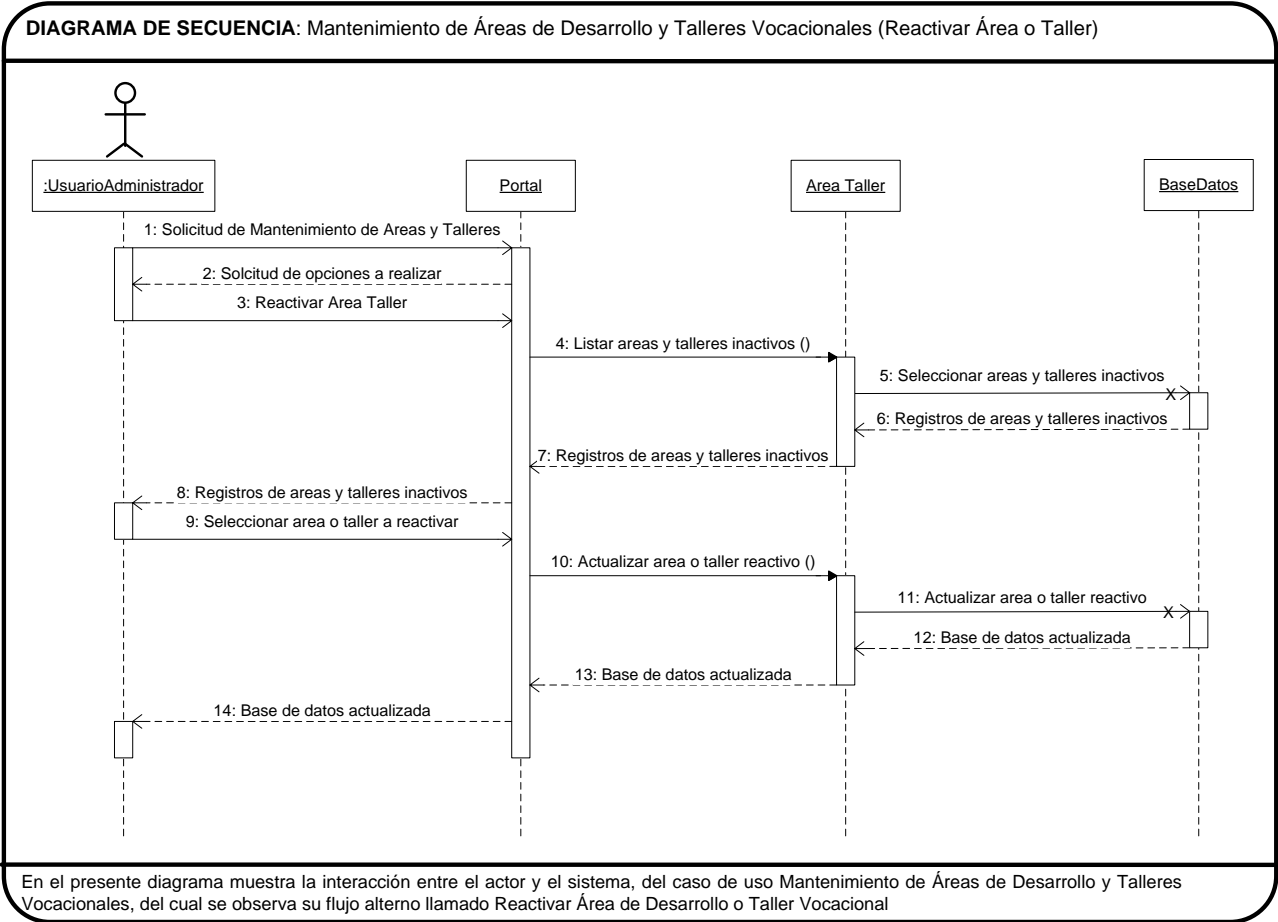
**DIAGRAMA DE SECUENCIA**: Mantenimiento de Áreas de Desarrollo y Talleres Vocacionales (Reactivar Área o Taller)

:UsuarioAdministrador

Portal

Area Taller

BaseDatos

1: Solicitud de Mantenimiento de Areas y Talleres

2: Solcitud de opciones a realizar

3: Reactivar Area Taller

4: Listar areas y talleres inactivos ()

5: Seleccionar areas y talleres inactivos

6: Registros de areas y talleres inactivos

7: Registros de areas y talleres inactivos

8: Registros de areas y talleres inactivos

9: Seleccionar area o taller a reactivar

10: Actualizar area o taller reactivo ()

11: Actualizar area o taller reactivo

12: Base de datos actualizada

13: Base de datos actualizada

14: Base de datos actualizada

En el presente diagrama muestra la interacción entre el actor y el sistema, del caso de uso Mantenimiento de Áreas de Desarrollo y Talleres Vocacionales, del cual se observa su flujo alterno llamado Reactivar Área de Desarrollo o Taller Vocacional